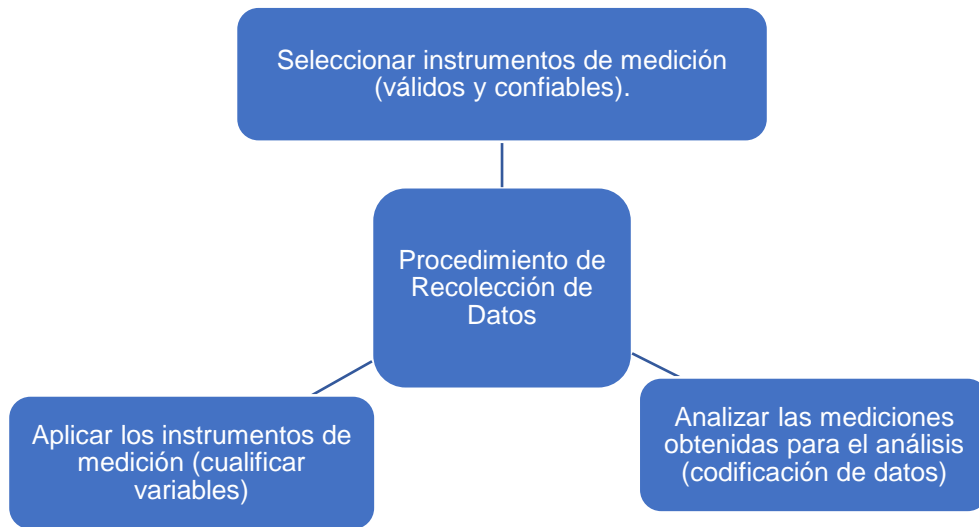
Seleccionar instrumentos de medición (válidos y confiables).

Procedimiento de Recolección de Datos

Aplicar los instrumentos de medición (cualificar variables)

Analizar las mediciones obtenidas para el análisis (codificación de datos)